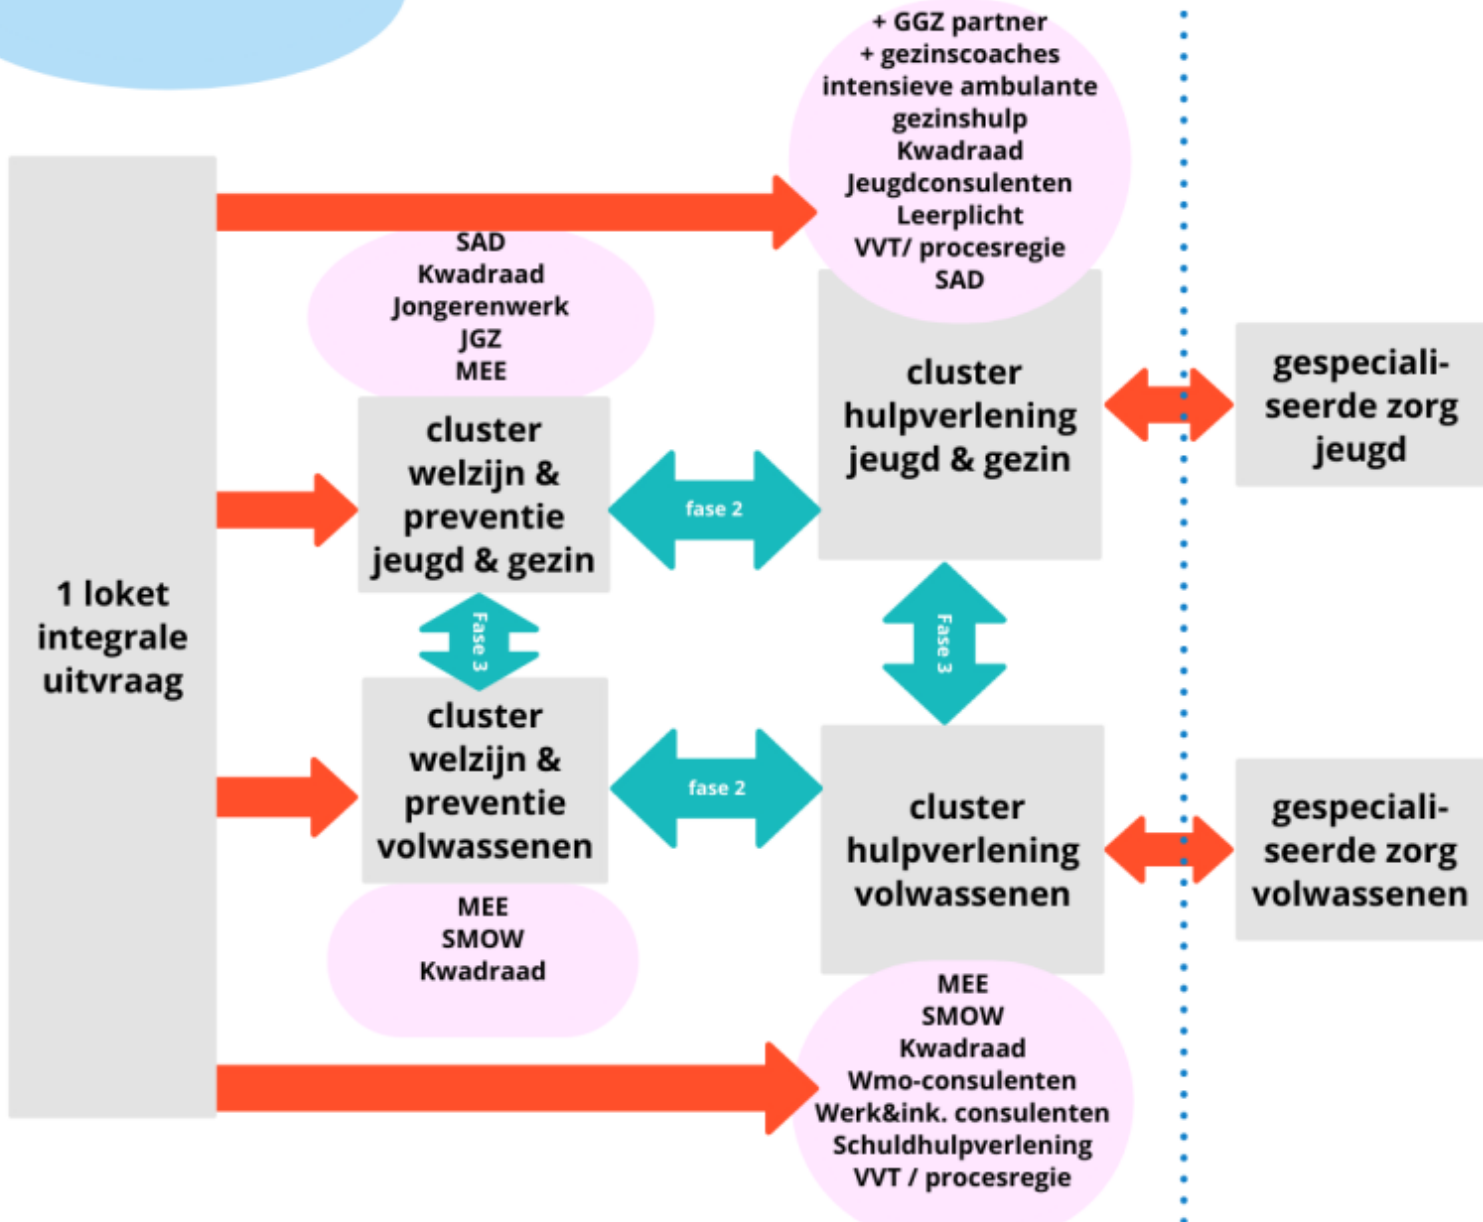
+ GGZ partner
+ gezinscoaches
intensieve ambulante gezinshulp
Kwadraad
Jeugdconsulenten
Leerplicht
VVT/ procesregie
SAD

SAD
Kwadraad
Jongerenwerk
JGZ
MEE

1 loket integrale uitvraag

cluster welzijn & preventie jeugd & gezin

fase 2

cluster hulpverlening jeugd & gezin

gespeciali-seerde zorg jeugd

Fase 3

Fase 3

cluster welzijn & preventie volwassenen

fase 2

cluster hulpverlening volwassenen

gespeciali-seerde zorg volwassenen

MEE
SMOW
Kwadraad

MEE
SMOW
Kwadraad
Wmo-consulenten
Werk&ink. consulenten
Schuldhulpverlening
VVT / procesregie